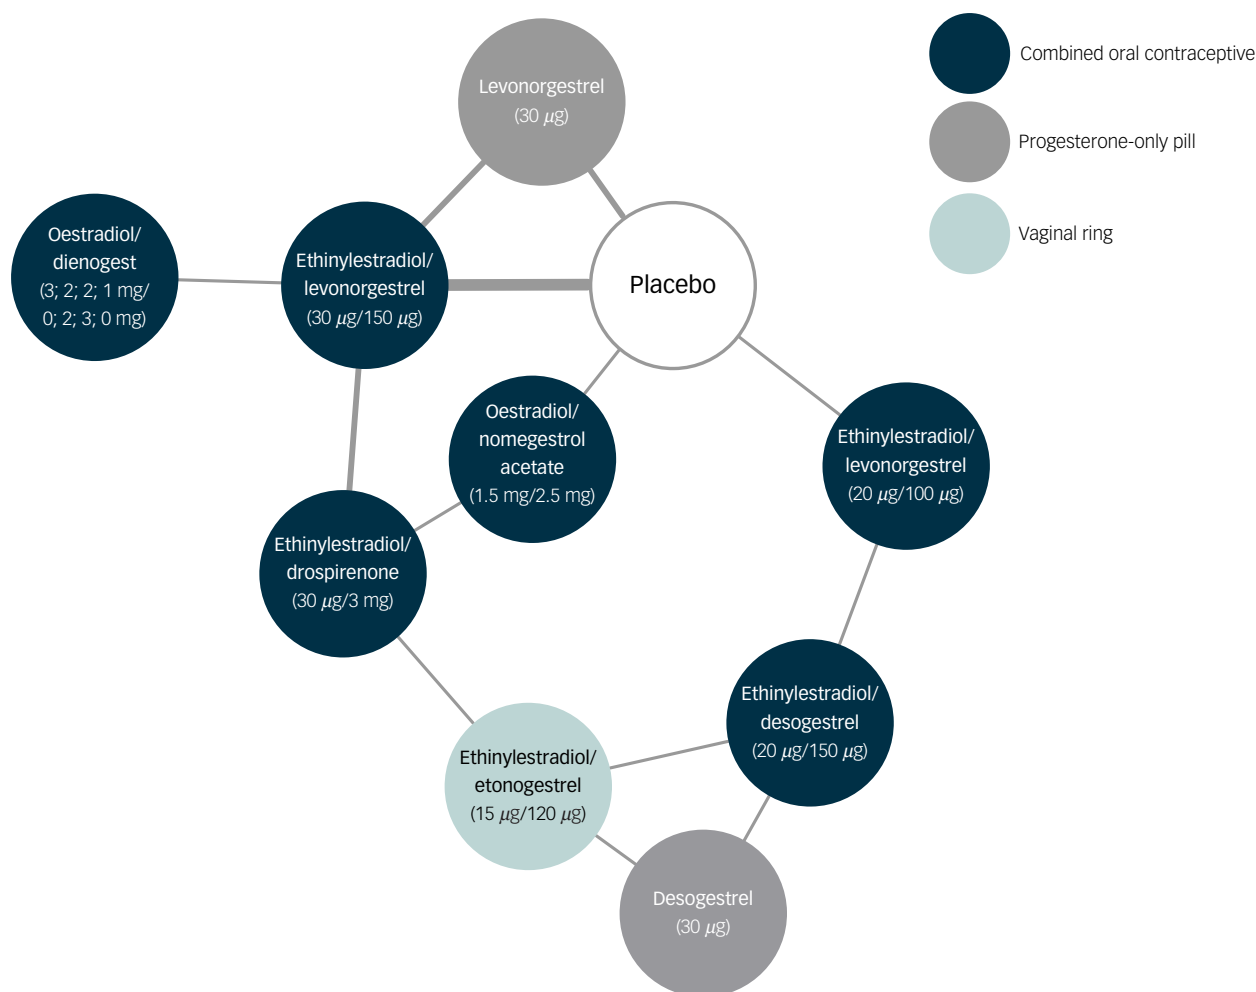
Combined oral contraceptive

Progesterone-only pill

Vaginal ring

Levonorgestrel
(30 $\mu$g)

Oestradiol/
dienogest
(3; 2; 2; 1 mg/
0; 2; 3; 0 mg)

Ethinylestradiol/
levonorgestrel
(30 $\mu$g/150 $\mu$g)

Placebo

Oestradiol/
nomegestrol
acetate
(1.5 mg/2.5 mg)

Ethinylestradiol/
levonorgestrel
(20 $\mu$g/100 $\mu$g)

Ethinylestradiol/
drospirenone
(30 $\mu$g/3 mg)

Ethinylestradiol/
desogestrel
(20 $\mu$g/150 $\mu$g)

Ethinylestradiol/
etonogestrel
(15 $\mu$g/120 $\mu$g)

Desogestrel
(30 $\mu$g)